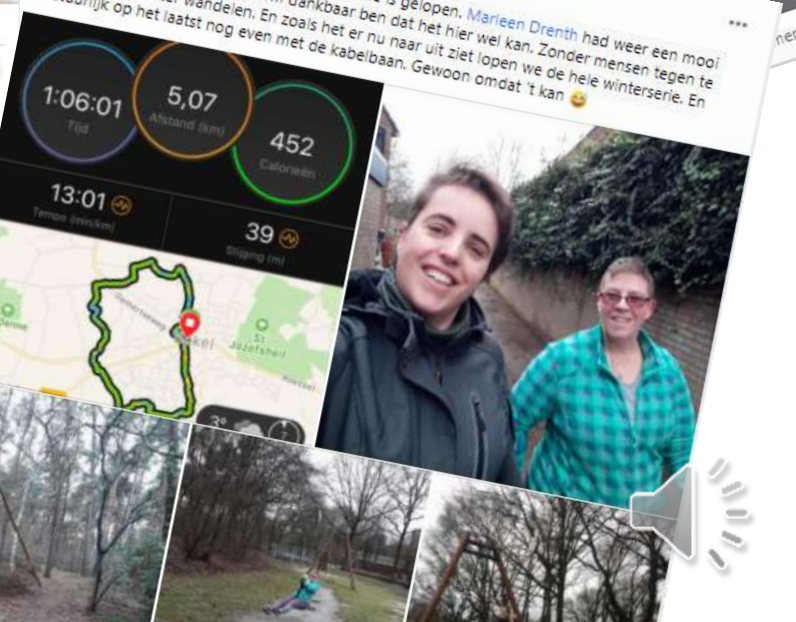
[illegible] is gelopen. Marleen Drenth had weer een mooi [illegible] dankbaar ben dat het hier wel kan. Zonder mensen tegen te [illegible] wandelen. En zoals het er nu naar uit ziet lopen we de hele winterserie. En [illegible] op het laatst nog even met de kabelbaan. Gewoon omdat 't kan 😆

...

1:06:01
Tijd

5,07
Afstand (km)

452
Calorieën

13:01
Tempo (min/km)

39
Stijging (m)

St. Jozefsheil

3°